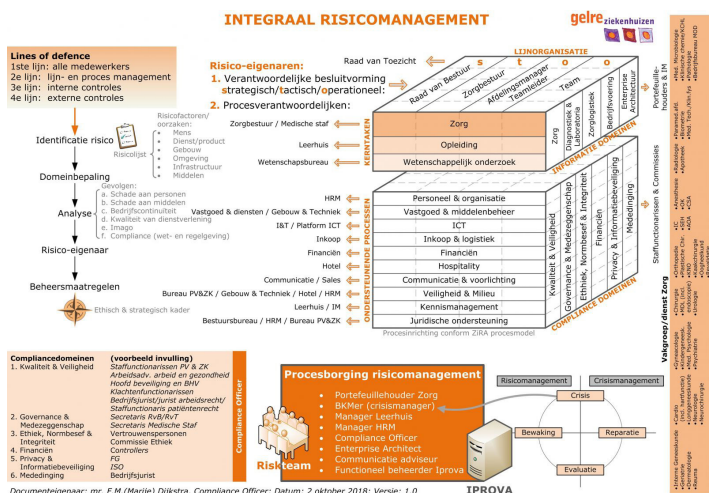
INTEGRAAL RISICOMANAGEMENT

gelre ziekenhuizen

Lines of defence
1ste lijn: alle medewerkers
2e lijn: lijn- en proces management
3e lijn: interne controles
4e lijn: externe controles

Risico-eigenaren:
1. Verantwoordelijke besluitvorming strategisch/tactisch/operationeel:
2. Procesverantwoordelijken:

Raad van Toezicht

s t o

LIJNORGANISATIE

Raad van Bestuur
Zorgbestuur
Afdelingsmanager Teamleider
Team

Portefeuillehouders & IM

Identificatie risico

Risicolijst

Risicofactoren/oorzaken:
- Mens
- Dienst/product
- Gebouw
- Omgeving
- Infrastructuur
- Middelen

Domeinbepaling

Gevolgen:
a. Schade aan personen
b. Schade aan middelen
c. Bedrijfscontinuïteit
d. Kwaliteit van dienstverlening
e. Imago
f. Compliance (wet- en regelgeving)

Analyse

Risico-eigenaar

Beheersmaatregelen

Ethisch & strategisch kader

KERNTAKEN
Zorgbestuur / Medische staf — Zorg
Leerhuis — Opleiding
Wetenschapsbureau — Wetenschappelijk onderzoek

Zorg
Diagnostiek & Laboratoria
Zorglogistiek
Bedrijfsvoering
Enterprise Architectuur

INFORMATIE DOMEINEN

ONDERSTEUNENDE PROCESSEN
HRM — Personeel & organisatie
Vastgoed & diensten / Gebouw & Techniek — Vastgoed & middelenbeheer
I&T / Platform ICT — ICT
Inkoop — Inkoop & logistiek
Financiën — Financiën
Hotel — Hospitality
Communicatie / Sales — Communicatie & voorlichting
Bureau PV&ZK / Gebouw & Techniek / Hotel / HRM — Veiligheid & Milieu
Leerhuis / IM — Kennismanagement
Bestuursbureau / HRM / Bureau PV&ZK — Juridische ondersteuning

Kwaliteit & Veiligheid
Governance & Medezeggenschap
Ethiek, Normbesef & Integriteit
Financiën
Privacy & Informatiebeveiliging
Mededinging

COMPLIANCE DOMEINEN

Procesinrichting conform ZiRA procesmodel

Staffunctionarissen & Commissies

Vakgroep/dienst Zorg

•Med. Microbiologie •Klinisch chemie/KCHL •Pathologie •Apotheek/Ziekenhuis MDD
•Paramed.afd. •Radiologie •Nucleaire •Med. Tech./Klin.fys
•Anesthesie •IC •SEH •Chirurgie
•Orthopedie •Plastisch •KNO •Oogheelkunde •Urologie
•Gynaecologie •Kindergeneeskunde •Med. Psychologie •Psychiatrie
•Cardio •Int. (verloskunde) •Longgeneeskunde •Neurologie
•Interne Geneeskunde •Geriatrie •Dermatologie •Revalidatie •Reuma

Compliancedomeinen — (voorbeeld invulling)
1. Kwaliteit & Veiligheid — Stafunctionarissen PV & ZK; Arbeidsadv. arbeid en gezondheid; Hoofd beveiliging en BHV; Klachtenfunctionarissen; Bedrijfsjurist/jurist arbeidsrecht; Stafunctionaris patiëntenrecht
2. Governance & Medezeggenschap — Secretaris RvB/RvT; Secretaris Medische Staf
3. Ethiek, Normbesef & Integriteit — Vertrouwenspersonen; Commissie Ethiek
4. Financiën — Controllers
5. Privacy & Informatiebeveiliging — FG; ISO
6. Mededinging — Bedrijfsjurist

Compliance Officer

Procesborging risicomanagement
• Portefeuillehouder Zorg
• BKMer (crisismanager)
• Manager Leerhuis
• Manager HRM
• Compliance Officer
• Enterprise Architect
• Communicatie adviseur
• Functioneel beheerder Iprova

Riskteam

Risicomanagement
Crisismanagement
Crisis
Bewaking
Reparatie
Evaluatie

IPROVA

Documenteigenaar: mr. E.M (Marije) Dijkstra, Compliance Officer; Datum: 2 oktober 2018; Versie: 1.0